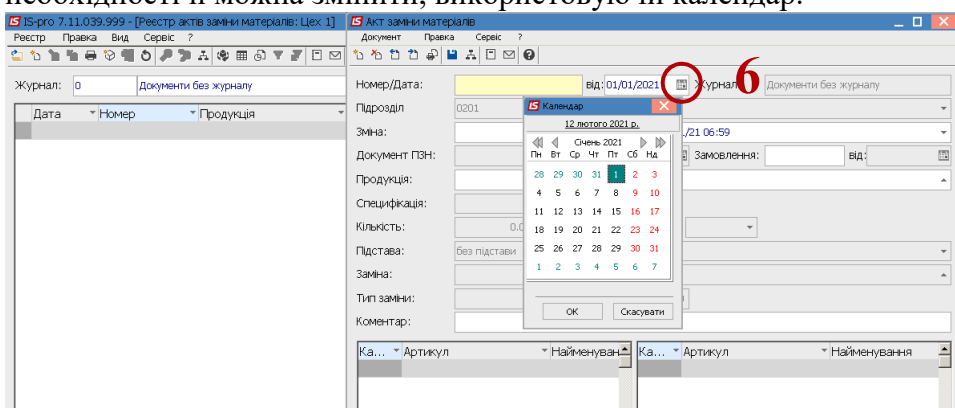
необхідності її можна змінити, використовуючи календар.

IS-pro 7.11.039.999 - [Реєстр актів заміни матеріалів: Цех 1]
Реєстр Правка Вид Сервіс ?
Журнал: 0 Документи без журналу
Дата Номер Продукція

Акт заміни матеріалів
Документ Правка Сервіс ?
Номер/Дата: від: 01/01/2021 Журнал Документи без журналу
6
Підрозділ 0201
Зміна: .../21 06:59
Документ ПЗН: Замовлення: від:
Продукція:
Специфікація:
Кількість: 0.0
Підстава: без підстави
Заміна:
Тип заміни:
Коментар:

Календар
12 лютого 2021 р.
Січень 2021
| Пн | Вт | Ср | Чт | Пт | Сб | Нд |
|---|---|---|---|---|---|---|
| 28 | 29 | 30 | 31 | 1 | 2 | 3 |
| 4 | 5 | 6 | 7 | 8 | 9 | 10 |
| 11 | 12 | 13 | 14 | 15 | 16 | 17 |
| 18 | 19 | 20 | 21 | 22 | 23 | 24 |
| 25 | 26 | 27 | 28 | 29 | 30 | 31 |
| 1 | 2 | 3 | 4 | 5 | 6 | 7 |
ОК Скасувати

Ка... Артикул Найменуван
Ка... Артикул Найменування